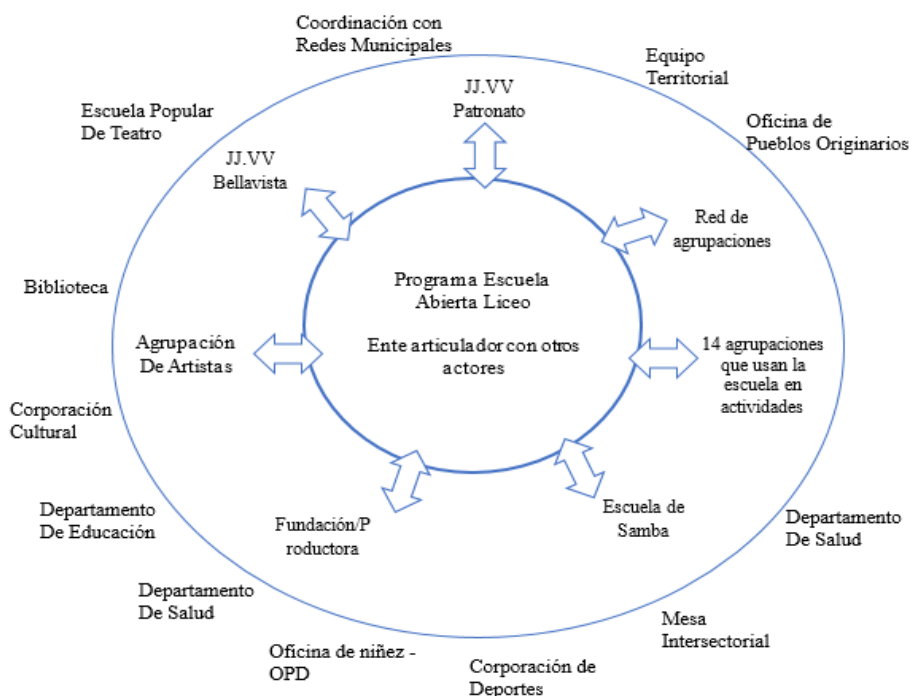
Coordinación con Redes Municipales

Equipo Territorial

Oficina de Pueblos Originarios

Escuela Popular De Teatro

JJ.VV Patronato

JJ.VV Bellavista

Red de agrupaciones

Biblioteca

Programa Escuela Abierta Liceo

Ente articulador con otros actores

Agrupación De Artistas

14 agrupaciones que usan la escuela en actividades

Corporación Cultural

Departamento De Educación

Fundación/P roductora

Escuela de Samba

Departamento De Salud

Departamento De Salud

Mesa Intersectorial

Oficina de niñez - OPD

Corporación de Deportes